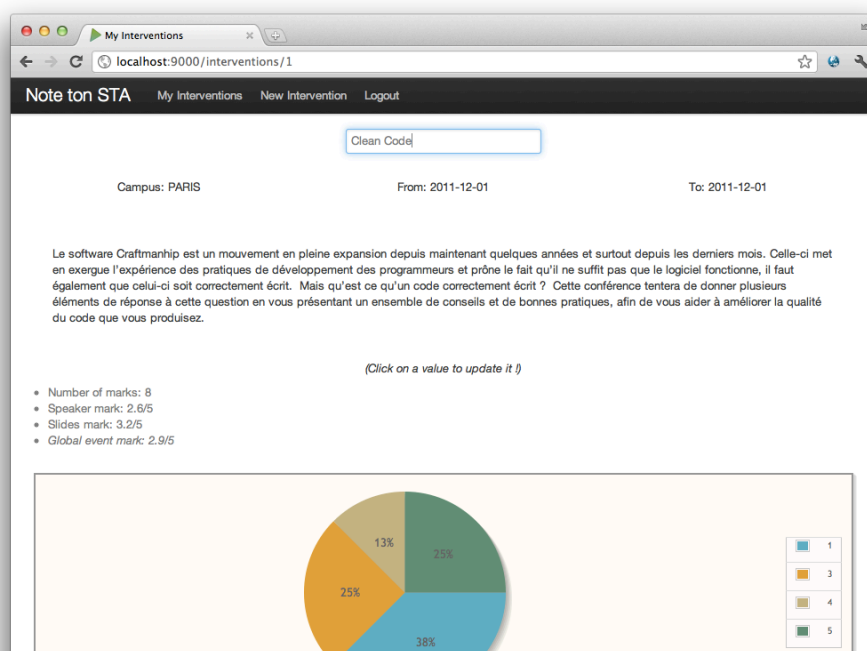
My Interventions

localhost:9000/interventions/1

Note ton STA My Interventions New Intervention Logout

Clean Code

Campus: PARIS From: 2011-12-01 To: 2011-12-01

Le software Craftmanhip est un mouvement en pleine expansion depuis maintenant quelques années et surtout depuis les derniers mois. Celle-ci met en exergue l'expérience des pratiques de développement des programmeurs et prône le fait qu'il ne suffit pas que le logiciel fonctionne, il faut également que celui-ci soit correctement écrit. Mais qu'est ce qu'un code correctement écrit ? Cette conférence tentera de donner plusieurs éléments de réponse à cette question en vous présentant un ensemble de conseils et de bonnes pratiques, afin de vous aider à améliorer la qualité du code que vous produisez.

(Click on a value to update it !)

- Number of marks: 8
- Speaker mark: 2.6/5
- Slides mark: 3.2/5
- Global event mark: 2.9/5

13%
25%
25%
38%

1
3
4
5